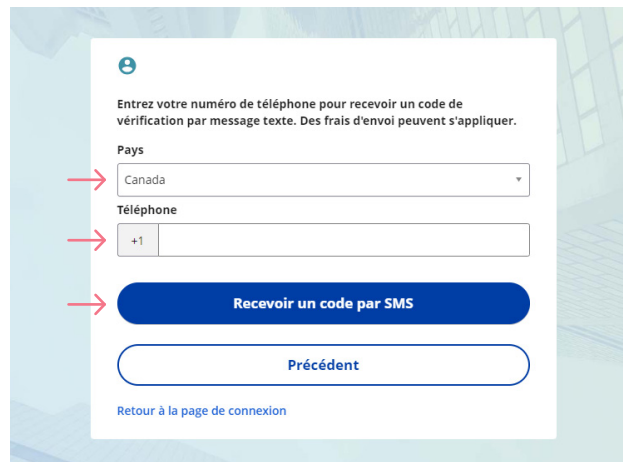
Entrez votre numéro de téléphone pour recevoir un code de vérification par message texte. Des frais d'envoi peuvent s'appliquer.

Pays

Canada

Téléphone

+1

Recevoir un code par SMS

Précédent

Retour à la page de connexion